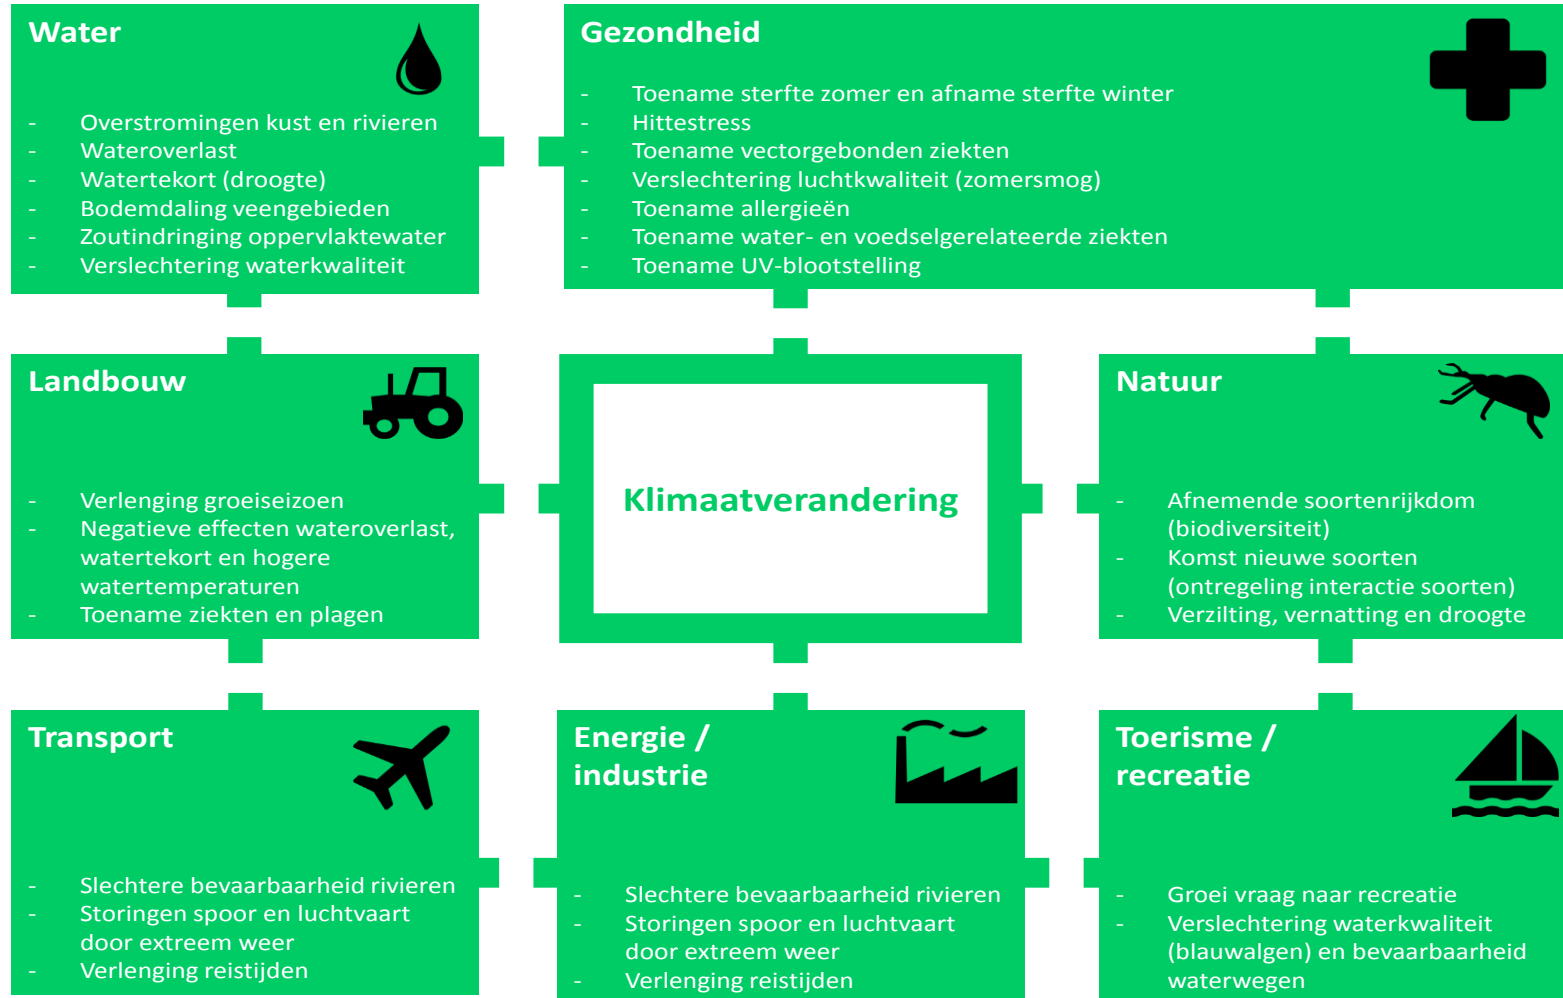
Water

- Overstromingen kust en rivieren
- Wateroverlast
- Watertekort (droogte)
- Bodemdaling veengebieden
- Zoutindringing oppervlaktewater
- Verslechtering waterkwaliteit

Gezondheid

- Toename sterfte zomer en afname sterfte winter
- Hittestress
- Toename vectorgebonden ziekten
- Verslechtering luchtkwaliteit (zomersmog)
- Toename allergieën
- Toename water- en voedselgerelateerde ziekten
- Toename UV-blootstelling

Landbouw

- Verlenging groeiseizoen
- Negatieve effecten wateroverlast, watertekort en hogere watertemperaturen
- Toename ziekten en plagen

Klimaatverandering

Natuur

- Afnemende soortenrijkdom (biodiversiteit)
- Komst nieuwe soorten (ontregeling interactie soorten)
- Verzilting, vernatting en droogte

Transport

- Slechtere bevaarbaarheid rivieren
- Storingen spoor en luchtvaart door extreem weer
- Verlenging reistijden

Energie / industrie

- Slechtere bevaarbaarheid rivieren
- Storingen spoor en luchtvaart door extreem weer
- Verlenging reistijden

Toerisme / recreatie

- Groei vraag naar recreatie
- Verslechtering waterkwaliteit (blauwalgen) en bevaarbaarheid waterwegen